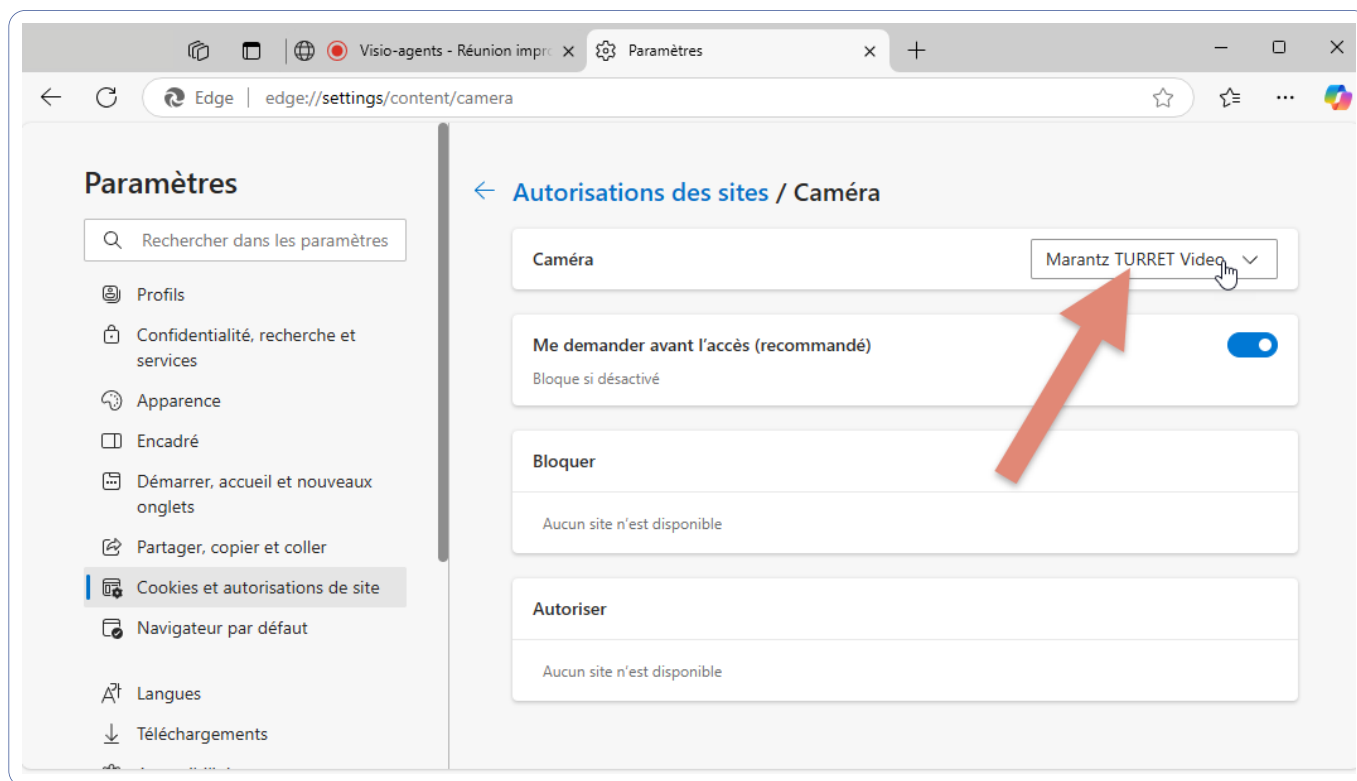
Visio-agents - Réunion impr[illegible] ×
Paramètres ×
+

Edge | edge://settings/content/camera

Paramètres

Rechercher dans les paramètres

Profils
Confidentialité, recherche et services
Apparence
Encadré
Démarrer, accueil et nouveaux onglets
Partager, copier et coller
Cookies et autorisations de site
Navigateur par défaut
Langues
Téléchargements
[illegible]

Autorisations des sites / Caméra

Caméra
Marantz TURRET Video

Me demander avant l'accès (recommandé)
Bloque si désactivé

Bloquer
Aucun site n'est disponible

Autoriser
Aucun site n'est disponible